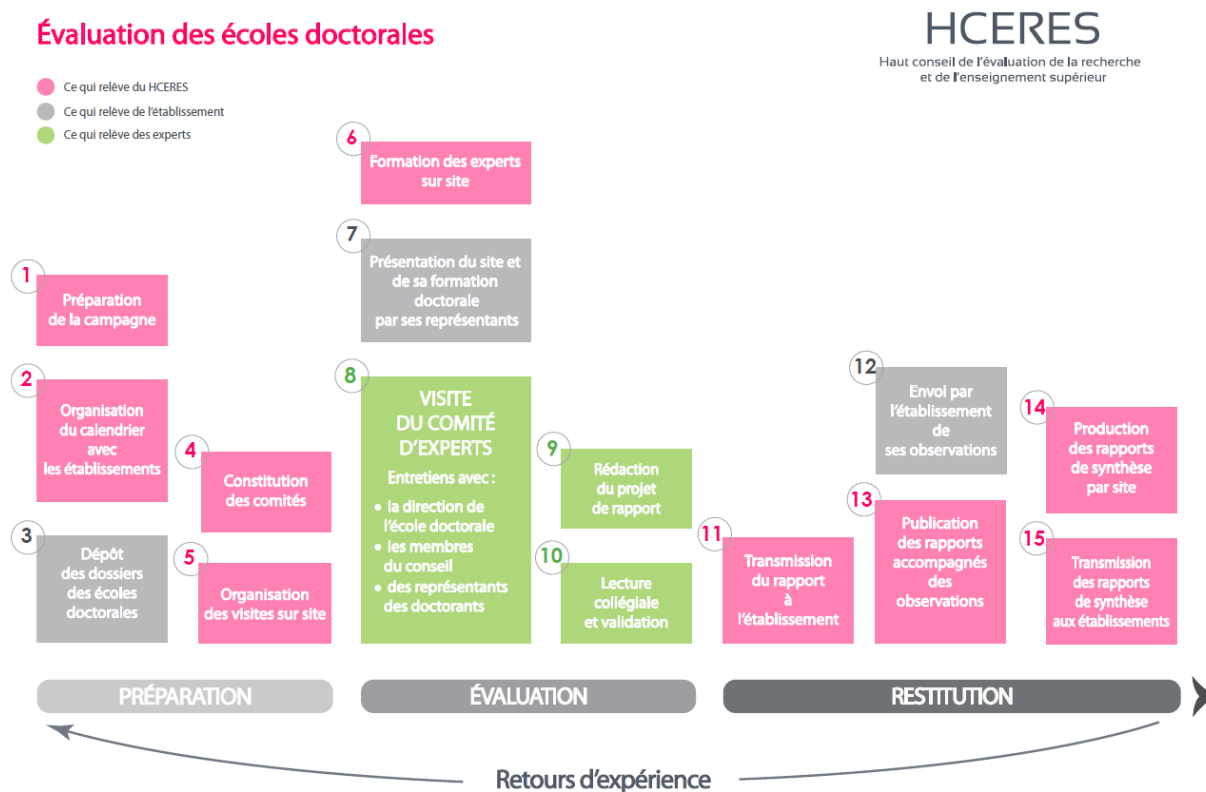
Évaluation des écoles doctorales

HCERES
Haut conseil de l'évaluation de la recherche et de l'enseignement supérieur

Ce qui relève du HCERES
Ce qui relève de l'établissement
Ce qui relève des experts

1
Préparation de la campagne

2
Organisation du calendrier avec les établissements

3
Dépôt des dossiers des écoles doctorales

4
Constitution des comités

5
Organisation des visites sur site

6
Formation des experts sur site

7
Présentation du site et de sa formation doctorale par ses représentants

8
VISITE DU COMITÉ D'EXPERTS
Entretiens avec :
• la direction de l'école doctorale
• les membres du conseil
• des représentants des doctorants

9
Rédaction du projet de rapport

10
Lecture collégiale et validation

11
Transmission du rapport à l'établissement

12
Envoi par l'établissement de ses observations

13
Publication des rapports accompagnés des observations

14
Production des rapports de synthèse par site

15
Transmission des rapports de synthèse aux établissements

PRÉPARATION
ÉVALUATION
RESTITUTION

Retours d'expérience